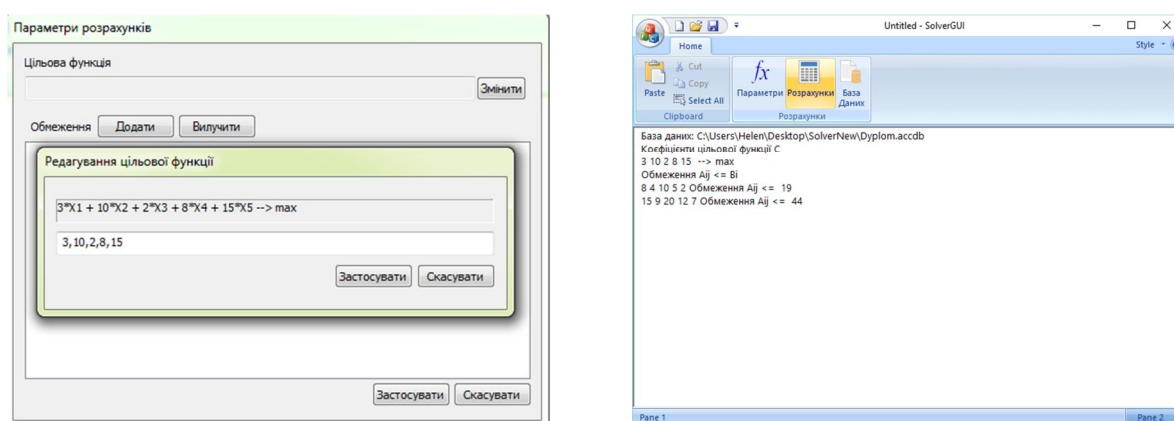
Параметри розрахунків

Цільова функція

Змінити

Обмеження Додати Вилучити

Редагування цільової функції

3*X1 + 10*X2 + 2*X3 + 8*X4 + 15*X5 --> max

3,10,2,8,15

Застосувати Скасувати

Застосувати Скасувати

Untitled - SolverGUI

Home

Style

Cut
Copy
Paste
Select All
Clipboard

$fx$
Параметри Розрахунки База Даних
Розрахунки

База даних: C:\Users\Helen\Desktop\SolverNew\Dyplom.accdb
Коефіцієнти цільової функції C
3 10 2 8 15 --> max
Обмеження Aij <= Bi
8 4 10 5 2 Обмеження Aij <= 19
15 9 20 12 7 Обмеження Aij <= 44

Pane 1

Pane 2